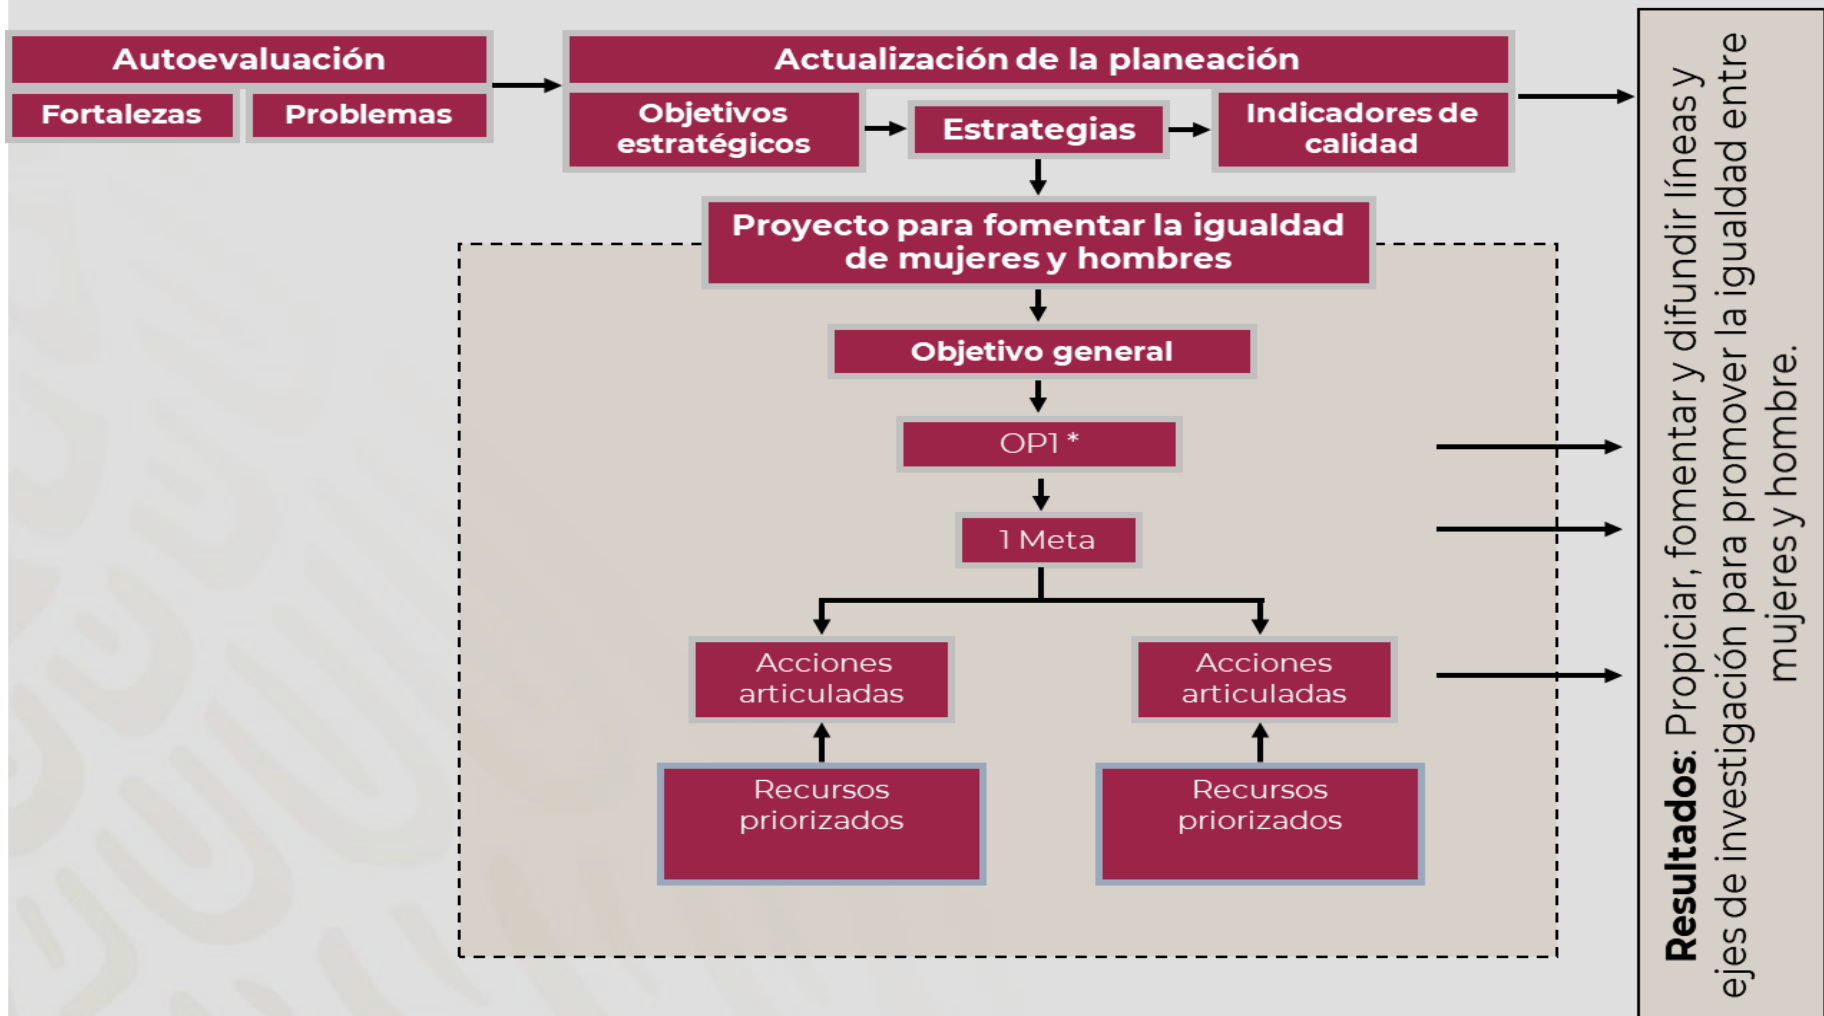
Autoevaluación

Fortalezas

Problemas

Actualización de la planeación

Objetivos estratégicos

Estrategias

Indicadores de calidad

Proyecto para fomentar la igualdad de mujeres y hombres

Objetivo general

OP1 *

1 Meta

Acciones articuladas

Acciones articuladas

Recursos priorizados

Recursos priorizados

**Resultados**: Propiciar, fomentar y difundir líneas y ejes de investigación para promover la igualdad entre mujeres y hombre.